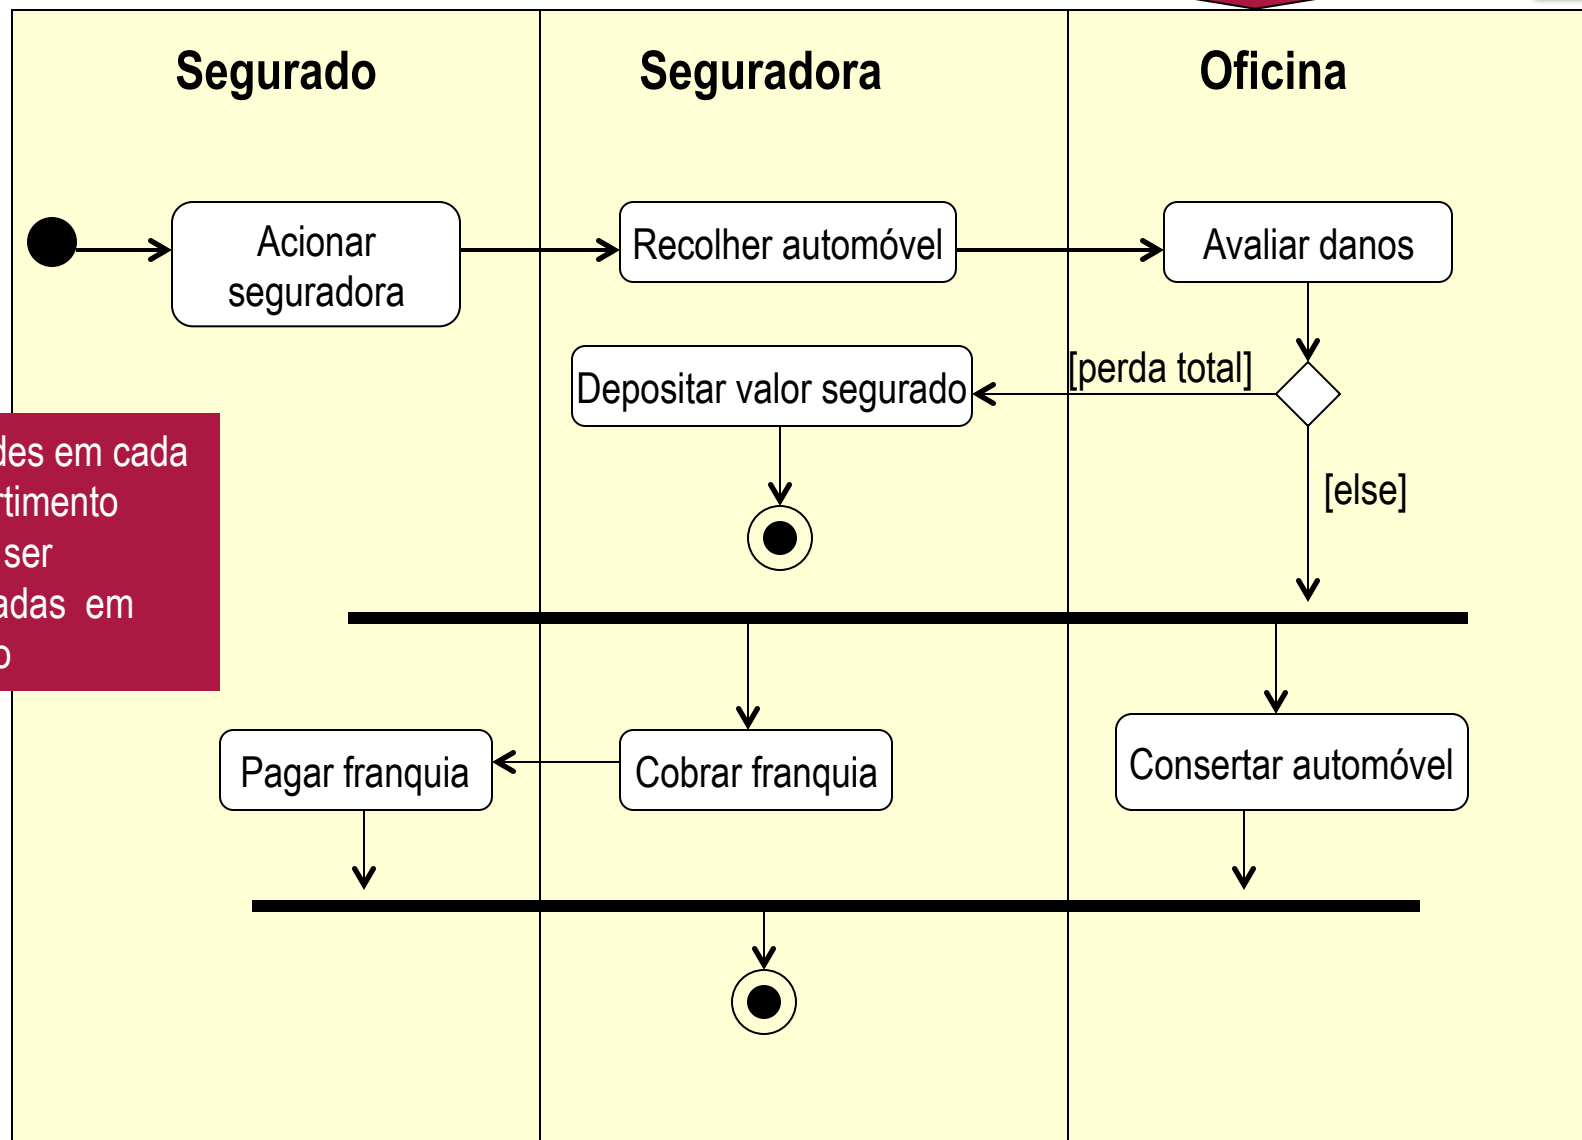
Segurado

Seguradora

Oficina

Acionar seguradora

Recolher automóvel

Avaliar danos

[perda total]

Depositar valor segurado

[else]

des em cada
rtimento
ser
adas em
o

Pagar franquia

Cobrar franquia

Consertar automóvel